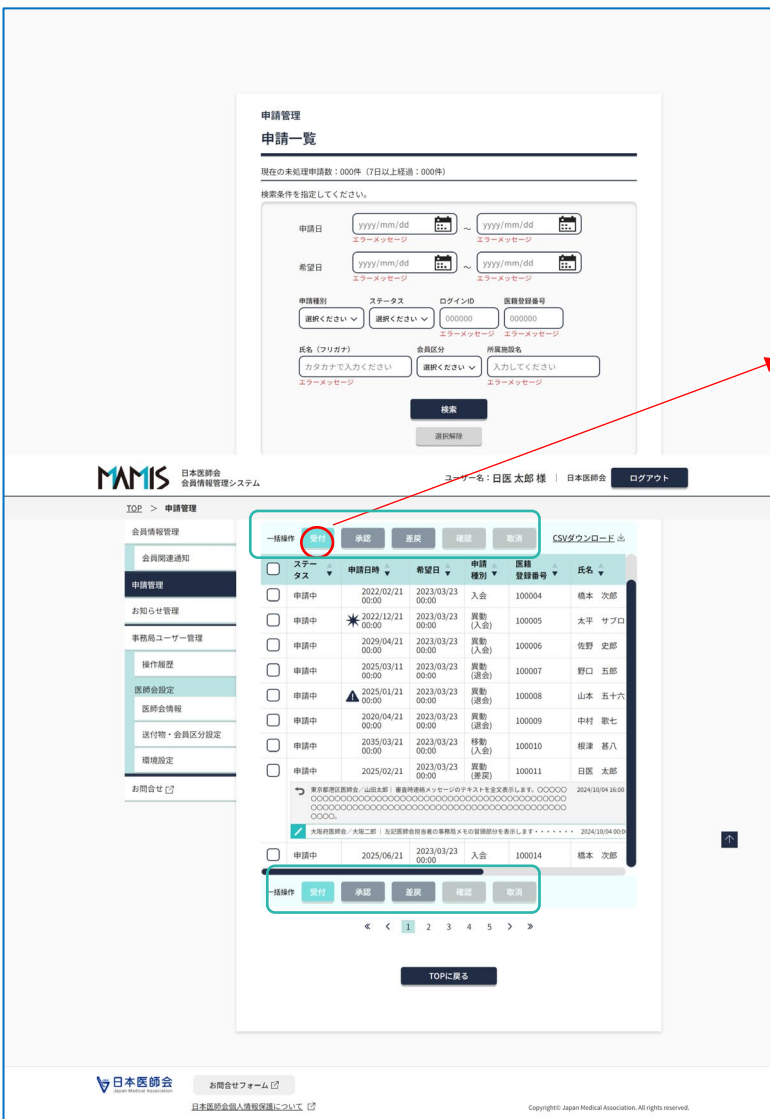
申請管理
申請一覧

現在の未処理申請数：000件（7日以上経過：000件）

検索条件を指定してください。

申請日 yyyy/mm/dd ～ yyyy/mm/dd
エラーメッセージ エラーメッセージ

希望日 yyyy/mm/dd ～ yyyy/mm/dd
エラーメッセージ エラーメッセージ

申請種別 選択ください
ステータス 選択ください
ログインID 000000 エラーメッセージ
医籍登録番号 000000 エラーメッセージ

氏名（フリガナ） カタカナで入力ください エラーメッセージ
会員区分 選択ください
所属施設名 入力してください エラーメッセージ

検索

選択解除

MAMIS 日本医師会 会員情報管理システム

ユーザー名：日医 太郎 様 | 日本医師会 ログアウト

TOP > 申請管理

会員情報管理
会員関連通知
申請管理
お知らせ管理
事務局ユーザー管理
操作履歴
医師会設定
医師会情報
送付物・会員区分設定
環境設定
お問合せ

一括操作 受付 承認 差戻 確認 取消

CSVダウンロード

| | ステータス | 申請日時 | 希望日 | 申請種別 | 医籍登録番号 | 氏名 |
|---|---|---|---|---|---|---|
| | 申請中 | 2022/02/21 00:00 | 2023/03/23 00:00 | 入会 | 100004 | 橋本 次郎 |
| | 申請中 | 2022/12/21 00:00 | 2023/03/23 00:00 | 異動(入会) | 100005 | 太平 サブロ |
| | 申請中 | 2029/04/21 00:00 | 2023/03/23 00:00 | 異動(入会) | 100006 | 佐野 史郎 |
| | 申請中 | 2025/03/11 00:00 | 2023/03/23 00:00 | 異動(退会) | 100007 | 野口 五郎 |
| | 申請中 | 2025/01/21 00:00 | 2023/03/23 00:00 | 異動(退会) | 100008 | 山本 五十六 |
| | 申請中 | 2020/04/21 00:00 | 2023/03/23 00:00 | 異動(退会) | 100009 | 中村 歌七 |
| | 申請中 | 2035/03/21 00:00 | 2023/03/23 00:00 | 移動(入会) | 100010 | 根津 甚八 |
| | 申請中 | 2025/02/21 | 2023/03/23 00:00 | 異動(差戻) | 100011 | 日医 太郎 |

東京都港区医師会／山田太郎｜審査時連絡メッセージのテキストを全文表示します。○○○○○○○○○○○○○○○○○○○○○○○○○○○○○○○○○○○○○○○○○○○○○○○○○○○○○○○○○○○○○○○○○○○○○○○○○○○○○○○○○○○○○○○○○○。 2024/10/04 16:00

大阪府医師会／大阪二郎｜左記医師会担当者の事務局メモの冒頭部分を表示します・・・・・・・ 2024/10/04 00:00

| | 申請中 | 2025/06/21 | 2023/03/23 00:00 | 入会 | 100014 | 橋本 次郎 |

一括操作 受付 承認 差戻 確認 取消

« ‹ 1 2 3 4 5 › »

TOPに戻る

日本医師会 Japan Medical Association
お問合せフォーム
日本医師会個人情報保護について
Copyright© Japan Medical Association. All rights reserved.